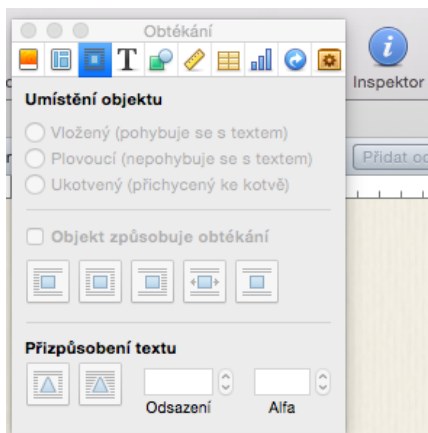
Obtékání

Inspektor

Umístění objektu

Vložený (pohybuje se s textem)

Plovoucí (nepohybuje se s textem)

Ukotvený (přichycený ke kotvě)

Přidat od

Objekt způsobuje obtékání

Přizpůsobení textu

Odsazení

Alfa